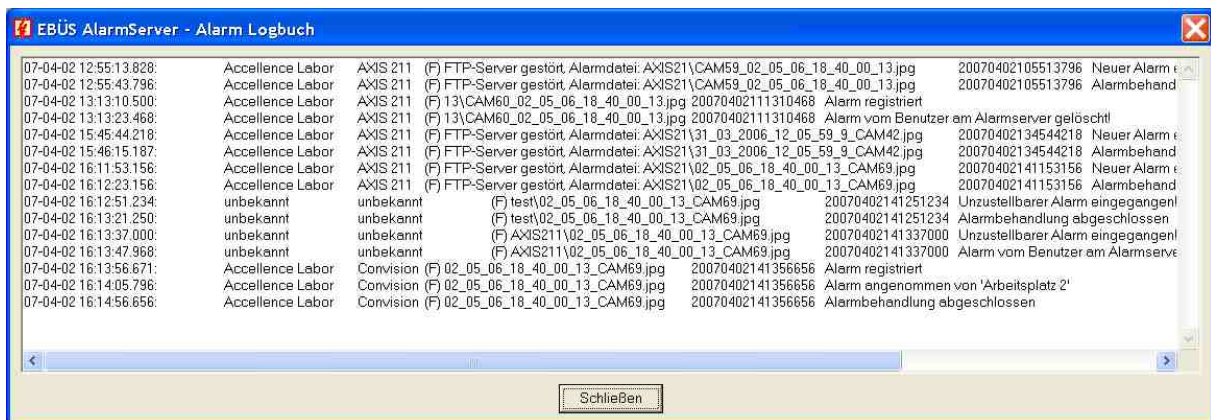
EBÜS AlarmServer - Alarm Logbuch

| | | | | | |
|---|---|---|---|---|---|
| 07-04-02 12:55:13.828: | Accellence Labor | AXIS 211 | (F) FTP-Server gestört, Alarmdatei: AXIS21\CAM59_02_05_06_18_40_00_13.jpg | 20070402105513796 | Neuer Alarm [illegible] |
| 07-04-02 12:55:43.796: | Accellence Labor | AXIS 211 | (F) FTP-Server gestört, Alarmdatei: AXIS21\CAM59_02_05_06_18_40_00_13.jpg | 20070402105513796 | Alarmbehand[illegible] |
| 07-04-02 13:13:10.500: | Accellence Labor | AXIS 211 | (F) 13\CAM60_02_05_06_18_40_00_13.jpg | 20070402111310468 | Alarm registriert |
| 07-04-02 13:13:23.468: | Accellence Labor | AXIS 211 | (F) 13\CAM60_02_05_06_18_40_00_13.jpg | 20070402111310468 | Alarm vom Benutzer am Alarmserver gelöscht! |
| 07-04-02 15:45:44.218: | Accellence Labor | AXIS 211 | (F) FTP-Server gestört, Alarmdatei: AXIS21\31_03_2006_12_05_59_9_CAM42.jpg | 20070402134544218 | Neuer Alarm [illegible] |
| 07-04-02 15:46:15.187: | Accellence Labor | AXIS 211 | (F) FTP-Server gestört, Alarmdatei: AXIS21\31_03_2006_12_05_59_9_CAM42.jpg | 20070402134544218 | Alarmbehand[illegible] |
| 07-04-02 16:11:53.156: | Accellence Labor | AXIS 211 | (F) FTP-Server gestört, Alarmdatei: AXIS21\02_05_06_18_40_00_13_CAM69.jpg | 20070402141153156 | Neuer Alarm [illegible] |
| 07-04-02 16:12:23.156: | Accellence Labor | AXIS 211 | (F) FTP-Server gestört, Alarmdatei: AXIS21\02_05_06_18_40_00_13_CAM69.jpg | 20070402141153156 | Alarmbehand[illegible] |
| 07-04-02 16:12:51.234: | unbekannt | unbekannt | (F) test\02_05_06_18_40_00_13_CAM69.jpg | 20070402141251234 | Unzustellbarer Alarm eingegangen! |
| 07-04-02 16:13:21.250: | unbekannt | unbekannt | (F) test\02_05_06_18_40_00_13_CAM69.jpg | 20070402141251234 | Alarmbehandlung abgeschlossen |
| 07-04-02 16:13:37.000: | unbekannt | unbekannt | (F) AXIS211\02_05_06_18_40_00_13_CAM69.jpg | 20070402141337000 | Unzustellbarer Alarm eingegangen! |
| 07-04-02 16:13:47.968: | unbekannt | unbekannt | (F) AXIS211\02_05_06_18_40_00_13_CAM69.jpg | 20070402141337000 | Alarm vom Benutzer am Alarmserve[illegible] |
| 07-04-02 16:13:56.671: | Accellence Labor | Convision | (F) 02_05_06_18_40_00_13_CAM69.jpg | 20070402141356656 | Alarm registriert |
| 07-04-02 16:14:05.796: | Accellence Labor | Convision | (F) 02_05_06_18_40_00_13_CAM69.jpg | 20070402141356656 | Alarm angenommen von 'Arbeitsplatz 2' |
| 07-04-02 16:14:56.656: | Accellence Labor | Convision | (F) 02_05_06_18_40_00_13_CAM69.jpg | 20070402141356656 | Alarmbehandlung abgeschlossen |

Schließen